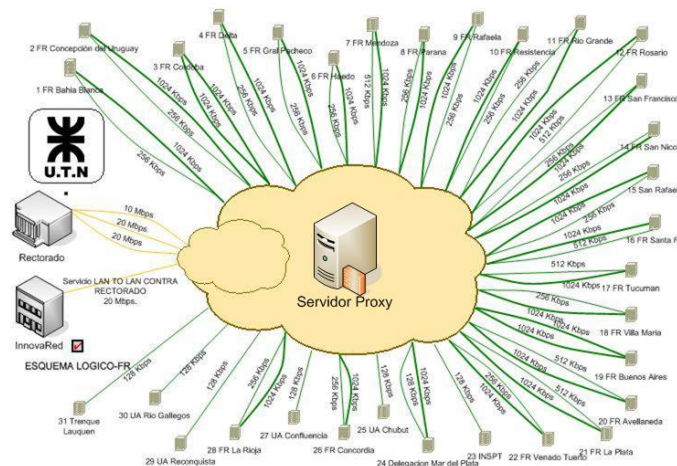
2 FR Concepcion del Uruguay
4 FR Delta
5 FR Gral Pacheco
7 FR Mendoza
8 FR Parana
9 FR Rafaela
10 FR Resistencia
11 FR Rio Grande
12 FR Rosario
13 FR San Francisco
14 FR San Nico
15 San Rafael
16 FR Santa F
17 FR Tucuman
18 FR Villa Maria
19 FR Buenos Aires
20 FR Avellaneda
21 FR La Plata
22 FR Venado Tuerto
23 INSPT
24 Delegacion Mar del Plata
25 UA Chubut
26 FR Concordia
27 UA Confluencia
28 FR La Rioja
29 UA Reconquista
30 UA Rio Gallegos
31 Trenque Lauquen
1 FR Bahia Blanca
3 FR Cordoba
6 FR Haedo

U.T.N

10 Mbps
20 Mbps
20 Mbps
Rectorado

Servido LAN TO LAN CONTRA RECTORADO
20 Mbps.

InnovaRed

ESQUEMA LOGICO-FR

Servidor Proxy

256 Kbps
1024 Kbps
256 Kbps
1024 Kbps
1024 Kbps
256 Kbps
1024 Kbps
256 Kbps
1024 Kbps
256 Kbps
512 Kbps
1024 Kbps
256 Kbps
1024 Kbps
256 Kbps
256 Kbps
1024 Kbps
1024 Kbps
256 Kbps
512 Kbps
1024 Kbps
256 Kbps
1024 Kbps
256 Kbps
1024 Kbps
512 Kbps
512 Kbps
1024 Kbps
256 Kbps
1024 Kbps
1024 Kbps
1024 Kbps
512 Kbps
1024 Kbps
512 Kbps
256 Kbps
1024 Kbps
128 Kbps
128 Kbps
128 Kbps
256 Kbps
128 Kbps
256 Kbps
1024 Kbps
128 Kbps
128 Kbps
1024 Kbps
128 Kbps